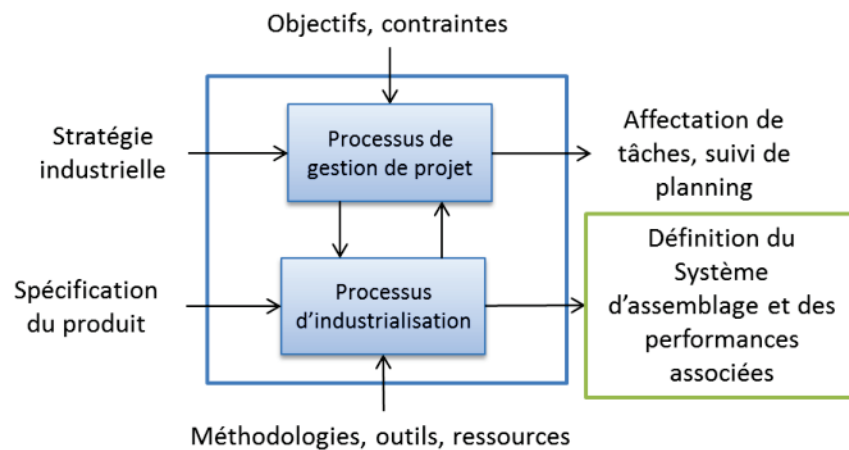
Objectifs, contraintes

Stratégie industrielle

Processus de gestion de projet

Affectation de tâches, suivi de planning

Spécification du produit

Processus d'industrialisation

Définition du Système d'assemblage et des performances associées

Méthodologies, outils, ressources